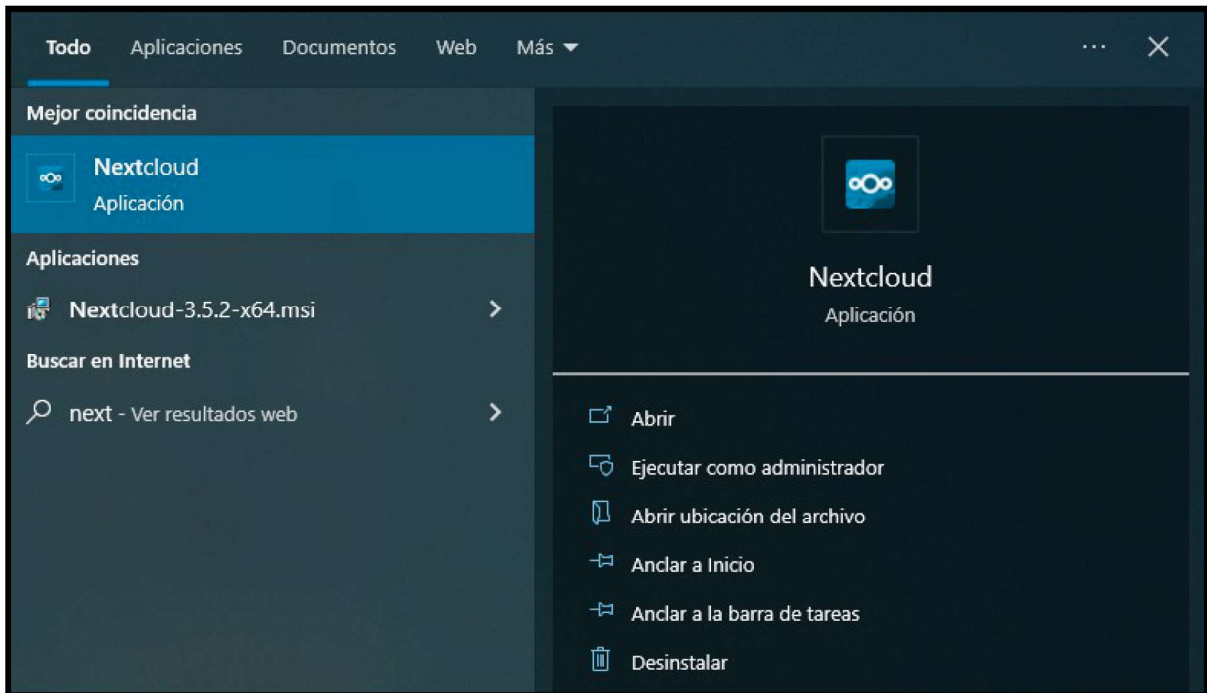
Todo Aplicaciones Documentos Web Más ▼ ··· ✕

Mejor coincidencia

Nextcloud
Aplicación

Aplicaciones

Nextcloud-3.5.2-x64.msi >

Buscar en Internet

next - Ver resultados web >

Nextcloud
Aplicación

Abrir

Ejecutar como administrador

Abrir ubicación del archivo

Anclar a Inicio

Anclar a la barra de tareas

Desinstalar